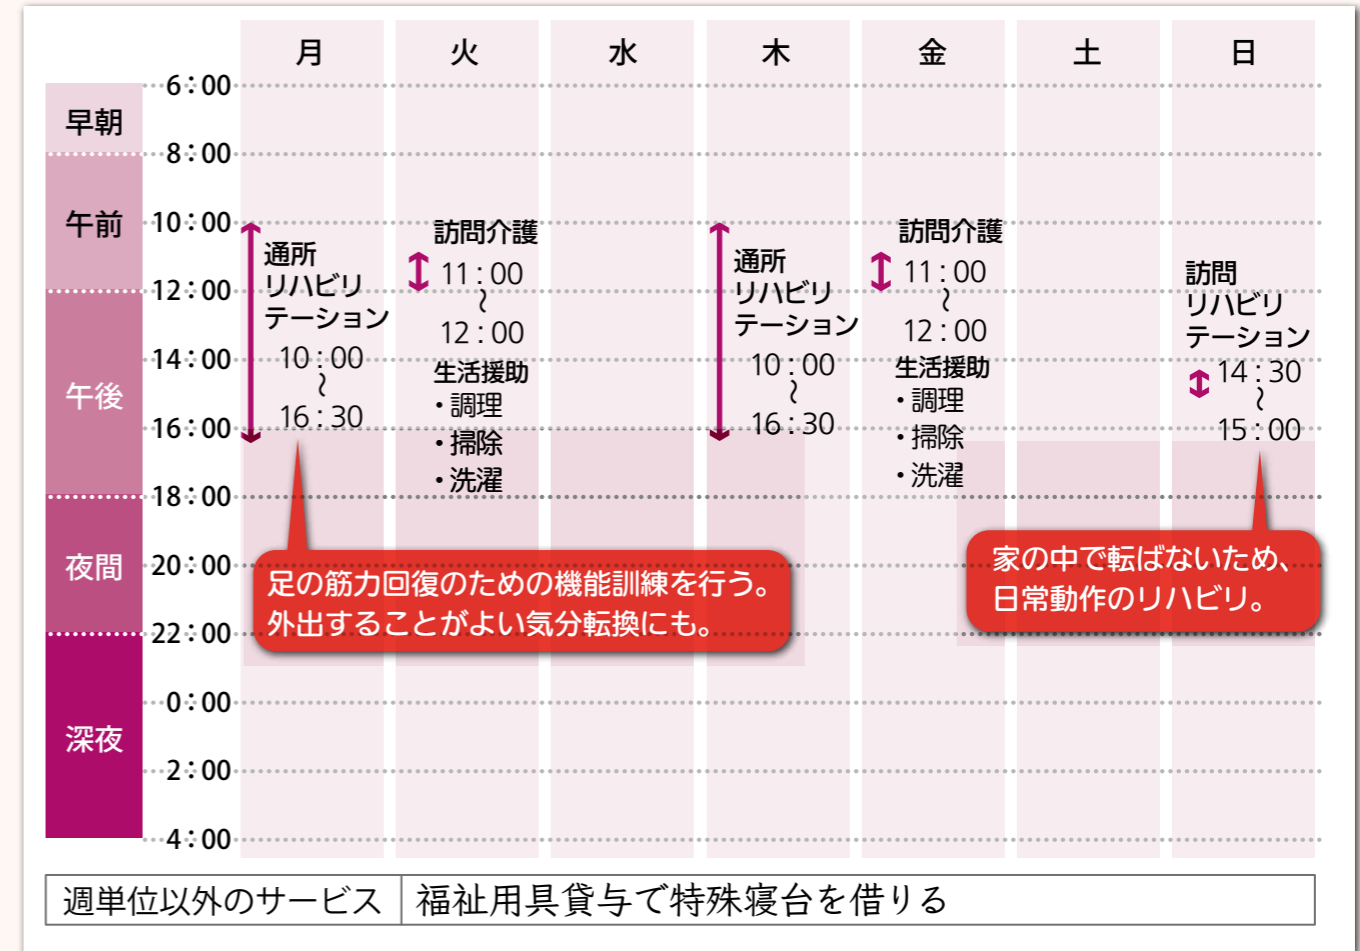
| | | 月 | 火 | 水 | 木 | 金 | 土 | 日 |
|---|---|---|---|---|---|---|---|---|
| 早朝 | 6:00 | | | | | | | |
| | 8:00 | | | | | | | |
| 午前 | 10:00 | 通所リハビリテーション 10:00 ～ 16:30 | 訪問介護 11:00 ～ 12:00 生活援助 ・調理 ・掃除 ・洗濯 | | 通所リハビリテーション 10:00 ～ 16:30 | 訪問介護 11:00 ～ 12:00 生活援助 ・調理 ・掃除 ・洗濯 | | 訪問リハビリテーション 14:30 ～ 15:00 |
| | 12:00 | | | | | | | |
| 午後 | 14:00 | | | | | | | |
| | 16:00 | | | | | | | |
| 夜間 | 18:00 | | | | | | | |
| | 20:00 | | | | | | | |
| | 22:00 | | | | | | | |
| 深夜 | 0:00 | | | | | | | |
| | 2:00 | | | | | | | |
| | 4:00 | | | | | | | |

足の筋力回復のための機能訓練を行う。外出することがよい気分転換にも。

家の中で転ばないため、日常動作のリハビリ。

| 週単位以外のサービス | 福祉用具貸与で特殊寝台を借りる |
|---|---|